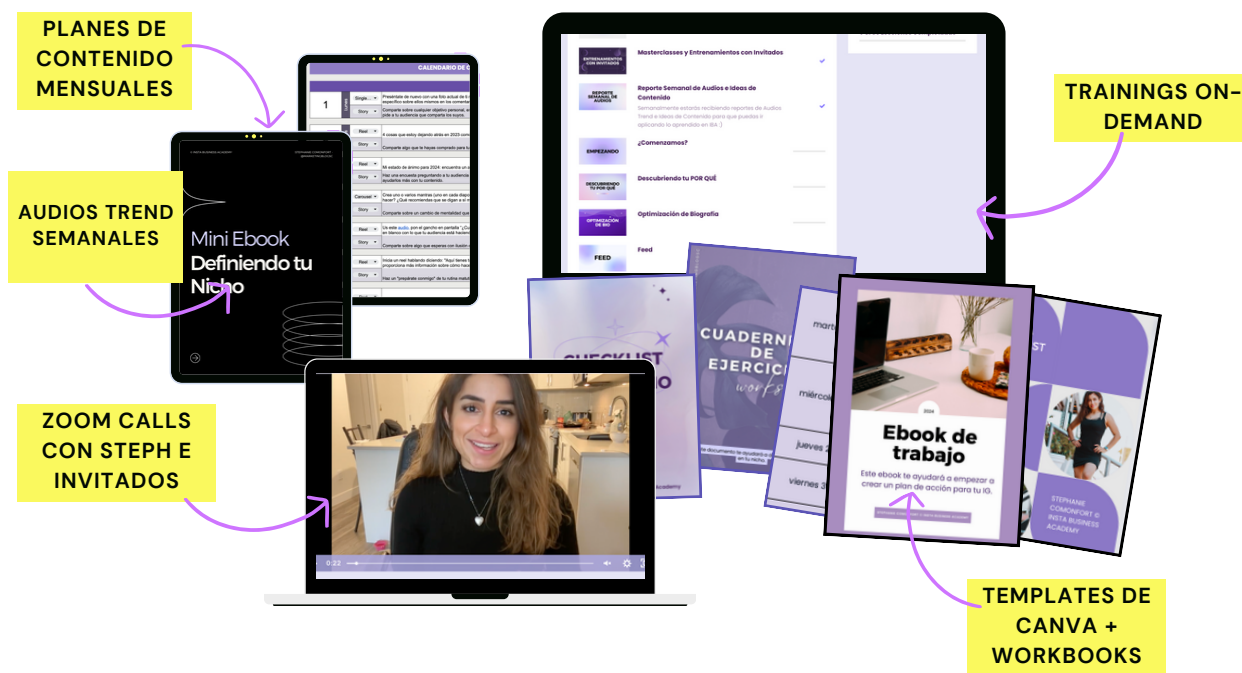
PLANES DE CONTENIDO MENSUALES

AUDIOS TREND SEMANALES

ZOOM CALLS CON STEPH E INVITADOS

TRAININGS ON-DEMAND

TEMPLATES DE CANVA + WORKBOOKS

CALENDARIO DE C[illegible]

1

Mini Ebook
Definiendo tu Nicho

ENTRENAMIENTOS CON INVITADOS
Masterclasses y Entrenamientos con Invitados

REPORTE SEMANAL DE AUDIOS
Reporte Semanal de Audios e Ideas de Contenido
Semanalmente estarás recibiendo reportes de Audios Trend e Ideas de Contenido para que puedas ir aplicando lo aprendido en IBA :)

EMPEZANDO
¿Comenzamos?

DESCUBRIENDO TU POR QUÉ
Descubriendo tu POR QUÉ

OPTIMIZACIÓN DE BIO
Optimización de Biografía

FEED
Feed

CHECKLIST

CUADERNO DE EJERCICIOS

martes
miércoles
jueves 2
viernes 3

2024
Ebook de trabajo
Este ebook te ayudará a empezar a crear un plan de acción para tu IG.

STEPHANIE COMONFORT © INSTA BUSINESS ACADEMY

0:22